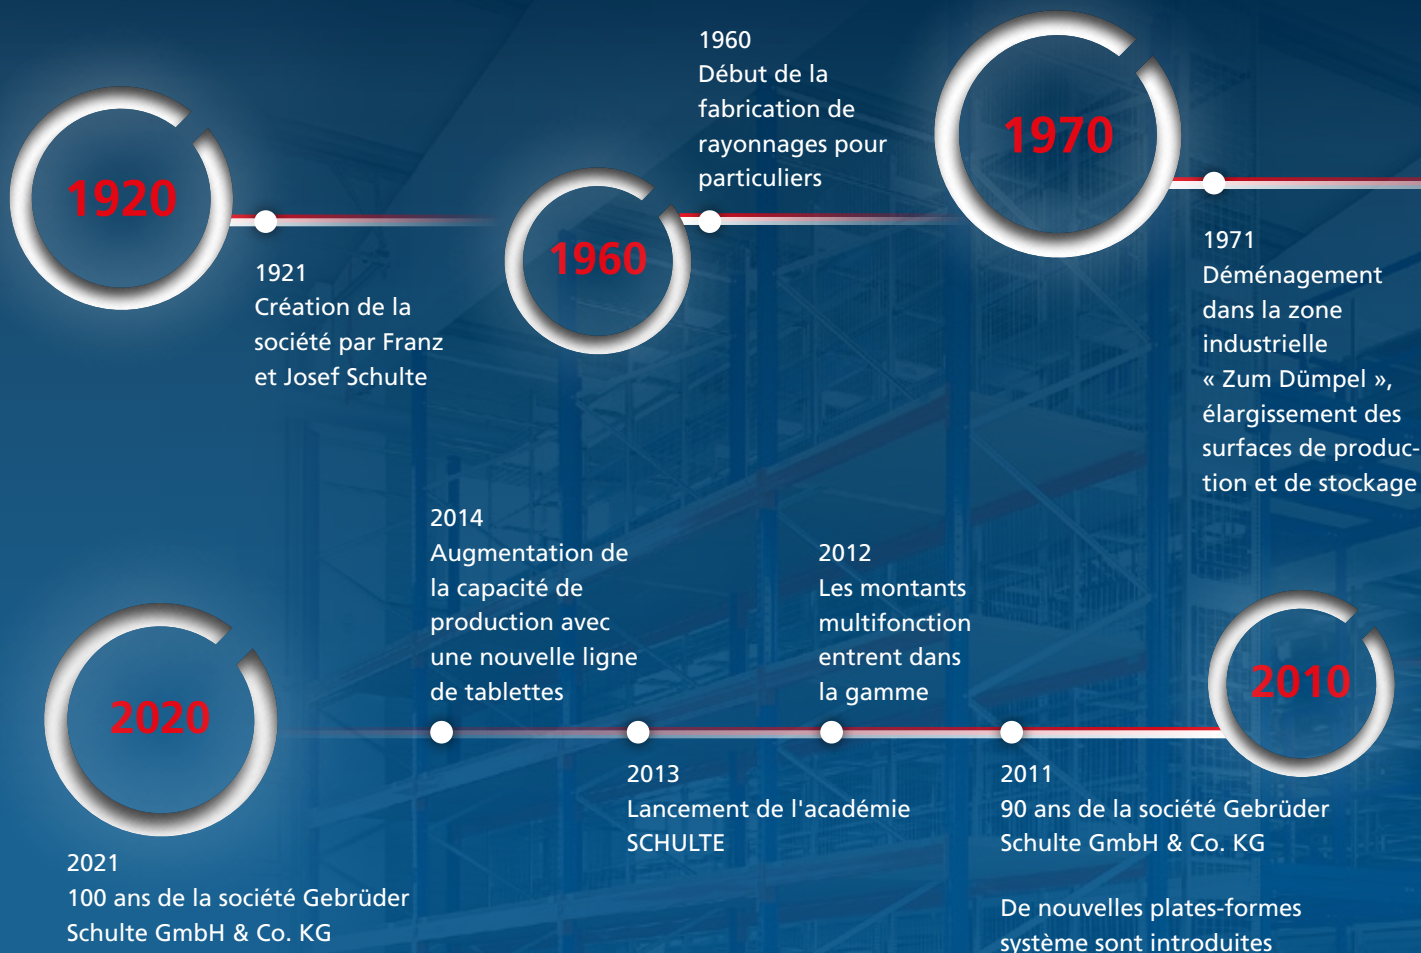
1920

1921
Création de la société par Franz et Josef Schulte

1960

1960
Début de la fabrication de rayonnages pour particuliers

1970

1971
Déménagement dans la zone industrielle « Zum Dümpel », élargissement des surfaces de production et de stockage

2014
Augmentation de la capacité de production avec une nouvelle ligne de tablettes

2012
Les montants multifonction entrent dans la gamme

2010

2020

2013
Lancement de l'académie SCHULTE

2011
90 ans de la société Gebrüder Schulte GmbH & Co. KG

De nouvelles plates-formes système sont introduites

2021
100 ans de la société Gebrüder Schulte GmbH & Co. KG